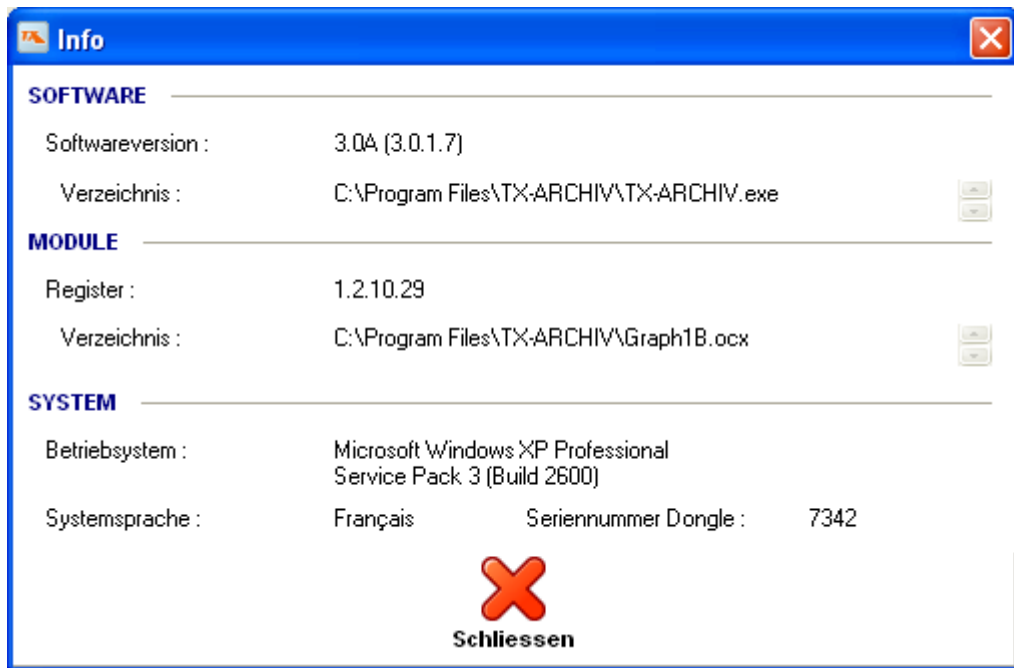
Info

SOFTWARE

Softwareversion : 3.0A (3.0.1.7)

Verzeichnis : C:\Program Files\TX-ARCHIV\TX-ARCHIV.exe

MODULE

Register : 1.2.10.29

Verzeichnis : C:\Program Files\TX-ARCHIV\Graph1B.ocx

SYSTEM

Betriebsystem : Microsoft Windows XP Professional
Service Pack 3 (Build 2600)

Systemsprache : Français Seriennummer Dongle : 7342

Schliessen